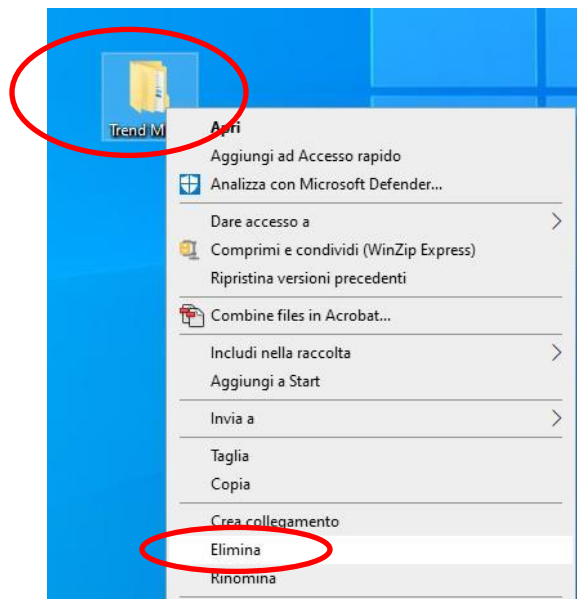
Trend M

Apri
Aggiungi ad Accesso rapido
Analizza con Microsoft Defender...

Dare accesso a
Comprimi e condividi (WinZip Express)
Ripristina versioni precedenti

Combine files in Acrobat...

Includi nella raccolta
Aggiungi a Start

Invia a

Taglia
Copia

Crea collegamento
Elimina
Rinomina